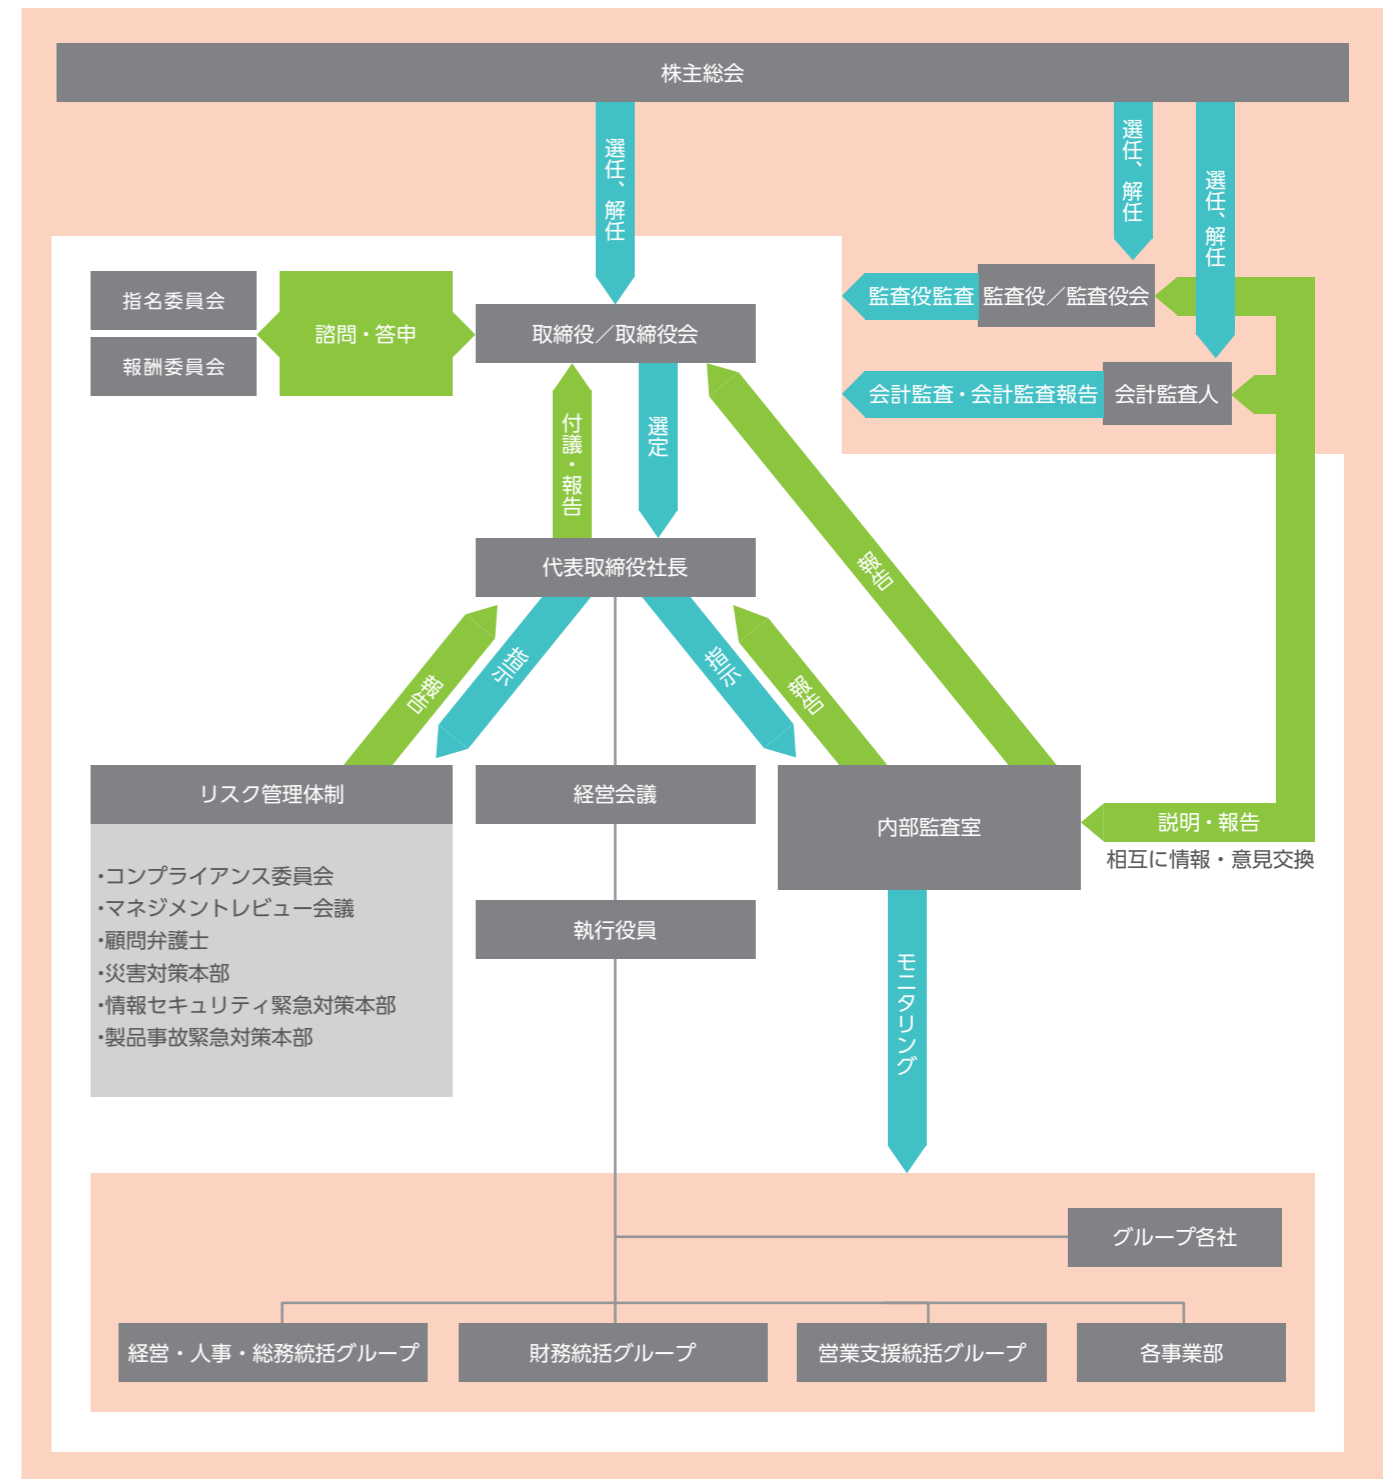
株主総会

選任、解任

選任、解任

選任、解任

指名委員会

報酬委員会

諮問・答申

取締役／取締役会

監査役監査

監査役／監査役会

会計監査・会計監査報告

会計監査人

付議・報告

選定

報告

代表取締役社長

報告

指示

指示

報告

リスク管理体制

・コンプライアンス委員会
・マネジメントレビュー会議
・顧問弁護士
・災害対策本部
・情報セキュリティ緊急対策本部
・製品事故緊急対策本部

経営会議

執行役員

内部監査室

説明・報告

相互に情報・意見交換

モニタリング

グループ各社

経営・人事・総務統括グループ

財務統括グループ

営業支援統括グループ

各事業部